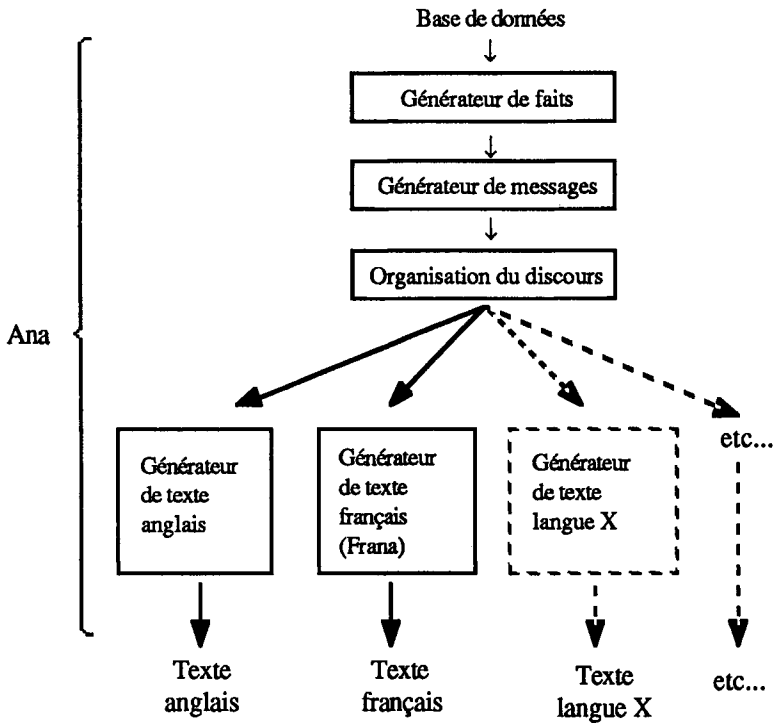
Base de données

Générateur de faits

Générateur de messages

Organisation du discours

Ana

Générateur de texte anglais

Générateur de texte français (Frana)

Générateur de texte langue X

etc...

Texte anglais

Texte français

Texte langue X

etc...